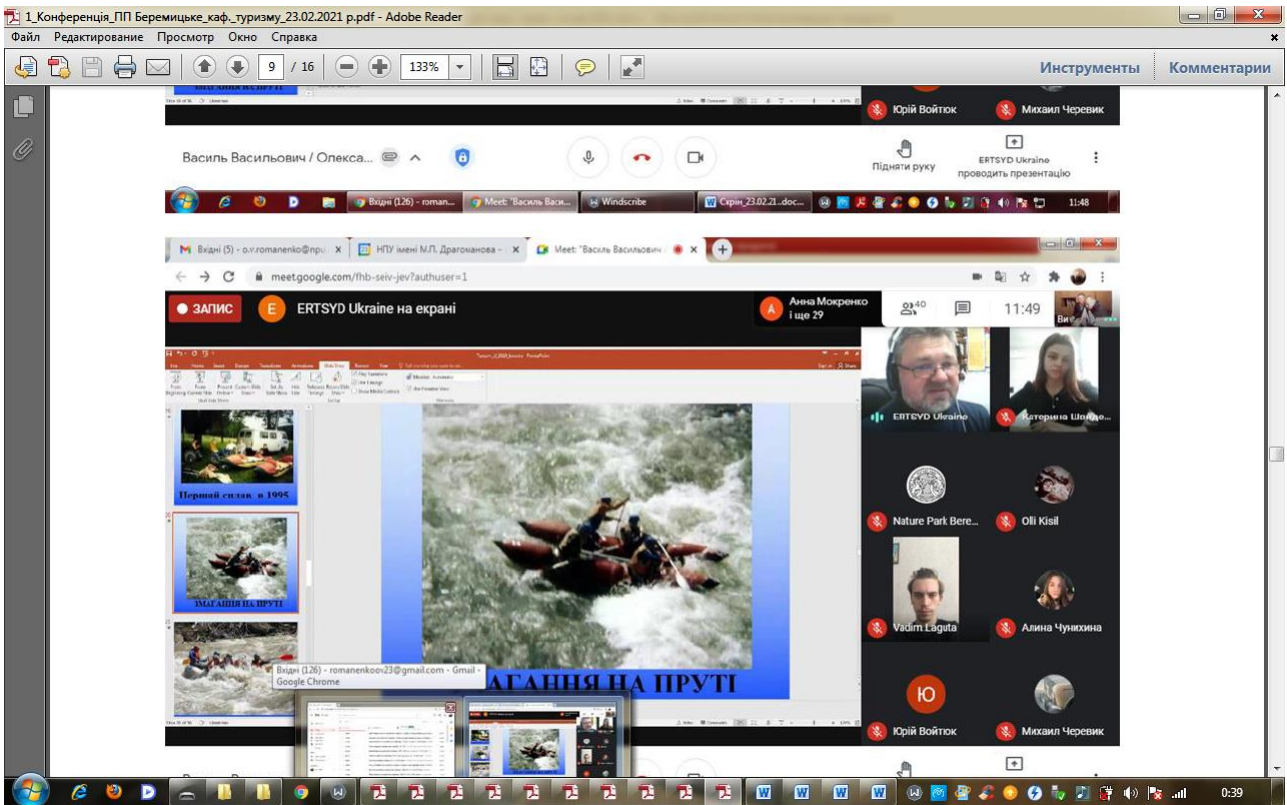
1_Конференція_ПП Беремицьке_каф._туризму_23.02.2021 р.pdf - Adobe Reader
Файл Редактирование Просмотр Окно Справка
9 / 16
133%
Инструменты Комментарии

Юрій Войтюк
Михаил Черевик
Василь Васильович / Олекса...
Підняти руку
ERTSYD Ukraine проводить презентацію
Вхідні (126) - roman...
Meet: "Василь Васи...
Windscribe
Скрін_23.02.21..doc...
11:48

Вхідні (5) - o.v.romanenko@npu
НПУ імені М.П. Драгоманова
Meet: "Василь Васильович
meet.google.com/fhb-seiv-jev?authuser=1
ЗАПИС
E
ERTSYD Ukraine на екрані
Анна Мокренко і ще 29
40
11:49

Перший сплав в 1995
ЗМАГАННЯ НА ПРУТІ
Вхідні (126) - romanenkoov23@gmail.com - Gmail - Google Chrome
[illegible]АГАННЯ НА ПРУТІ

ERTSYD Ukraine
Катерина Шевде...
Nature Park Bere...
Oli Kisil
Vadim Laguta
Алина Чунихина
Ю
Юрій Войтюк
Михаил Черевик

0:39